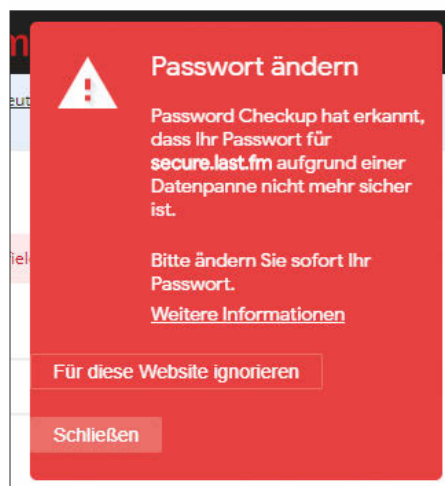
Passwort ändern

Password Checkup hat erkannt, dass Ihr Passwort für secure.last.fm aufgrund einer Datenpanne nicht mehr sicher ist.

Bitte ändern Sie sofort Ihr Passwort.

Weitere Informationen

Für diese Website ignorieren

Schließen